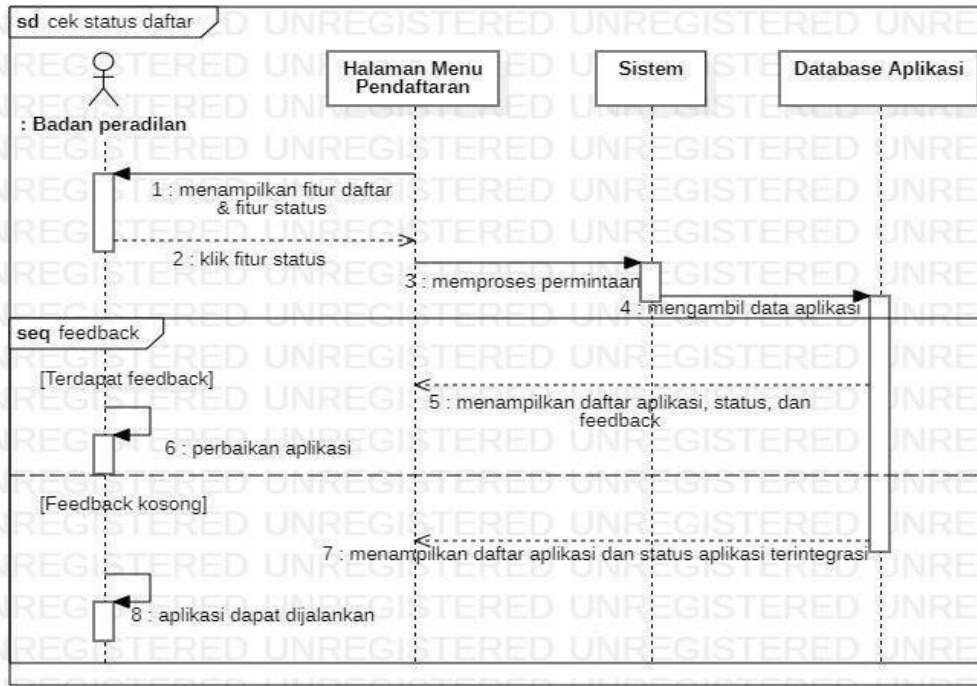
sd cek status daftar

UNREGISTERED UNREGISTERED UNREGISTERED UNREGISTERED

: Badan peradilan

Halaman Menu Pendaftaran

Sistem

Database Aplikasi

1 : menampilkan fitur daftar & fitur status

2 : klik fitur status

3 : memproses permintaan

4 : mengambil data aplikasi

seq feedback

[Terdapat feedback]

5 : menampilkan daftar aplikasi, status, dan feedback

6 : perbaikan aplikasi

[Feedback kosong]

7 : menampilkan daftar aplikasi dan status aplikasi terintegrasi

8 : aplikasi dapat dijalankan